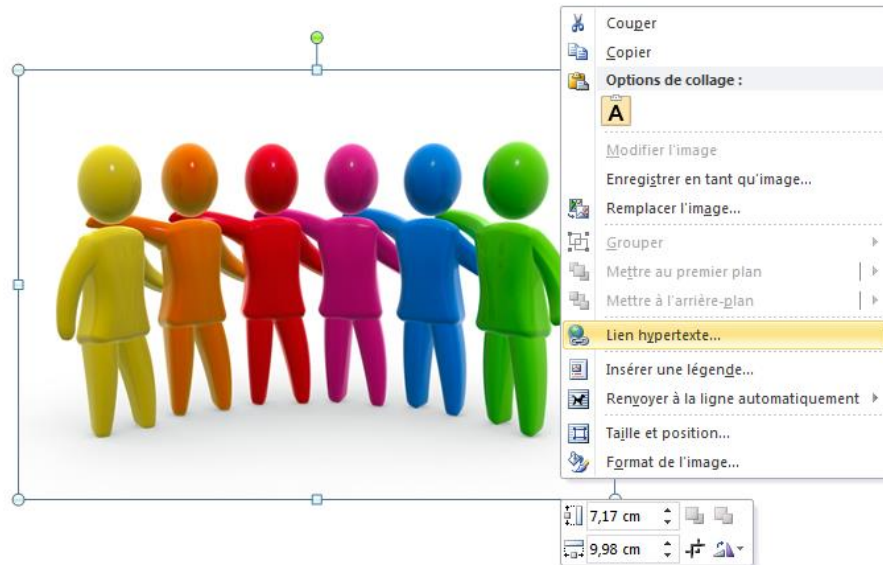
Couper
Copier
Options de collage :
A
Modifier l'image
Enregistrer en tant qu'image...
Remplacer l'image...
Grouper
Mettre au premier plan
Mettre à l'arrière-plan
Lien hypertexte...
Insérer une légende...
Renvoyer à la ligne automatiquement
Taille et position...
Format de l'image...
7,17 cm
9,98 cm